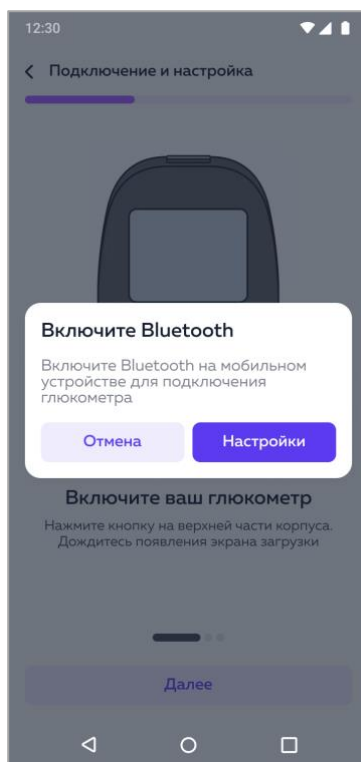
12:30

Подключение и настройка

Включите Bluetooth

Включите Bluetooth на мобильном устройстве для подключения глюкометра

Отмена

Настройки

Включите ваш глюкометр

Нажмите кнопку на верхней части корпуса. Дождитесь появления экрана загрузки

Далее